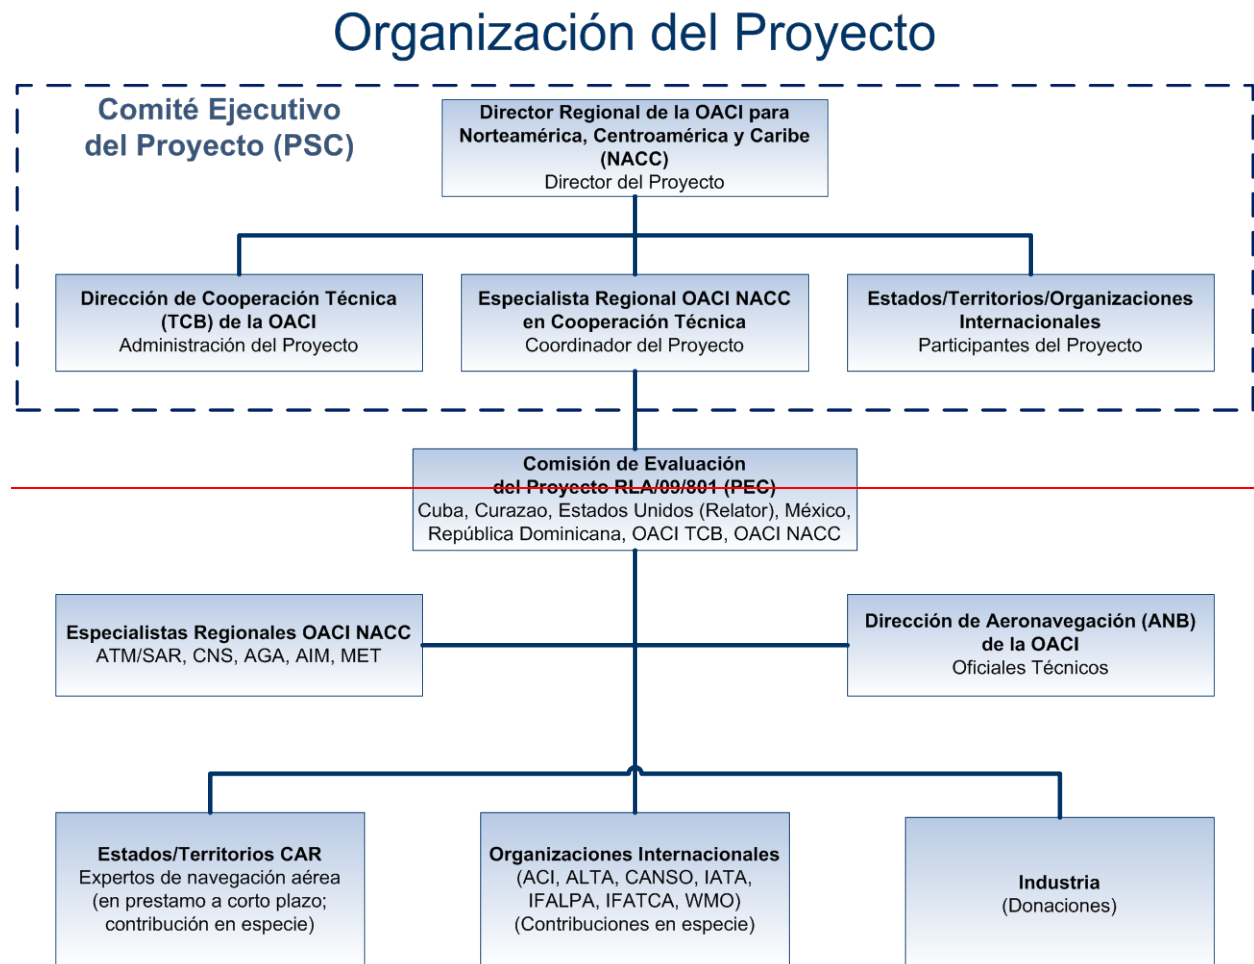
Organización del Proyecto

Comité Ejecutivo del Proyecto (PSC)

Director Regional de la OACI para Norteamérica, Centroamérica y Caribe (NACC)
Director del Proyecto

Dirección de Cooperación Técnica (TCB) de la OACI
Administración del Proyecto

Especialista Regional OACI NACC en Cooperación Técnica
Coordinador del Proyecto

Estados/Territorios/Organizaciones Internacionales
Participantes del Proyecto

Comisión de Evaluación del Proyecto RLA/09/801 (PEC)
Cuba, Curazao, Estados Unidos (Relator), México, República Dominicana, OACI TCB, OACI NACC

Especialistas Regionales OACI NACC
ATM/SAR, CNS, AGA, AIM, MET

Dirección de Aeronavegación (ANB) de la OACI
Oficiales Técnicos

Estados/Territorios CAR
Expertos de navegación aérea (en prestamo a corto plazo; contribución en especie)

Organizaciones Internacionales
(ACI, ALTA, CANSO, IATA, IFALPA, IFATCA, WMO)
(Contribuciones en especie)

Industria
(Donaciones)